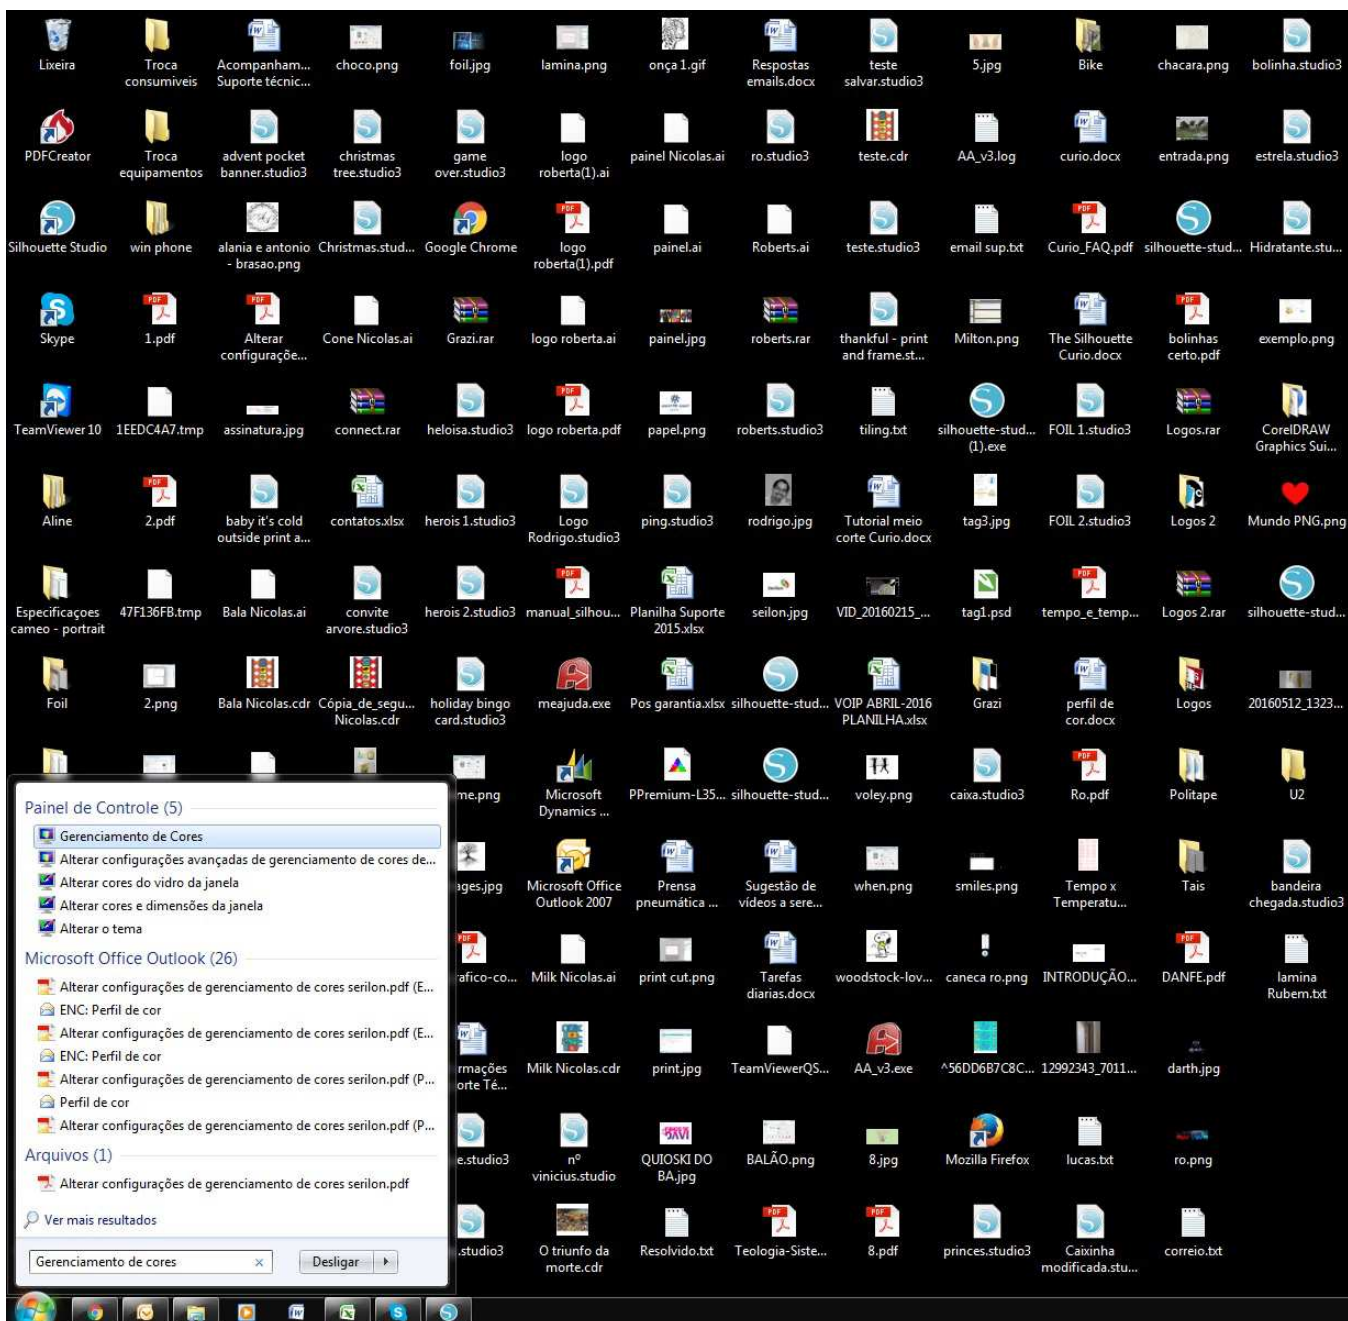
Lixeira
Troca consumiveis
Acompanham... Suporte técnic...
choco.png
foil.jpg
lamina.png
onça 1.gif
Respostas emails.docx
teste salvar.studio3
5.jpg
Bike
chacara.png
bolinha.studio3

PDFCreator
Troca equipamentos
advent pocket banner.studio3
christmas tree.studio3
game over.studio3
logo roberta(1).ai
painel Nicolas.ai
ro.studio3
teste.cdr
AA_v3.log
curio.docx
entrada.png
estrela.studio3

Silhouette Studio
win phone
alania e antonio - brasao.png
Christmas.stud...
Google Chrome
logo roberta(1).pdf
painel.ai
Roberts.ai
teste.studio3
email sup.txt
Curio_FAQ.pdf
silhouette-stud...
Hidratante.stu...

Skype
1.pdf
Alterar configuraçõe...
Cone Nicolas.ai
Grazi.rar
logo roberta.ai
painel.jpg
roberts.rar
thankful - print and frame.st...
Milton.png
The Silhouette Curio.docx
bolinhas certo.pdf
exemplo.png

TeamViewer 10
1EEDC4A7.tmp
assinatura.jpg
connect.rar
heloisa.studio3
logo roberta.pdf
papel.png
roberts.studio3
tiling.txt
silhouette-stud... (1).exe
FOIL 1.studio3
Logos.rar
CorelDRAW Graphics Sui...

Aline
2.pdf
baby it's cold outside print a...
contatos.xlsx
herois 1.studio3
Logo Rodrigo.studio3
ping.studio3
rodrigo.jpg
Tutorial meio corte Curio.docx
tag3.jpg
FOIL 2.studio3
Logos 2
Mundo PNG.png

Especificaçoes cameo - portrait
47F136FB.tmp
Bala Nicolas.ai
convite arvore.studio3
herois 2.studio3
manual_silhou...
Planilha Suporte 2015.xlsx
seilon.jpg
VID_20160215_...
tag1.psd
tempo_e_temp...
Logos 2.rar
silhouette-stud...

Foil
2.png
Bala Nicolas.cdr
Cópia_de_segu... Nicolas.cdr
holiday bingo card.studio3
meajuda.exe
Pos garantia.xlsx
silhouette-stud...
VOIP ABRIL-2016 PLANILHA.xlsx
Grazi
perfil de cor.docx
Logos
20160512_1323...

me.png
Microsoft Dynamics ...
PPremium-L35...
silhouette-stud...
voley.png
caixa.studio3
Ro.pdf
Politape
U2

ages.jpg
Microsoft Office Outlook 2007
Prensa pneumática ...
Sugestão de vídeos a sere...
when.png
smiles.png
Tempo x Temperatu...
Tais
bandeira chegada.studio3

afico-co...
Milk Nicolas.ai
print cut.png
Tarefas diarias.docx
woodstock-lov...
caneca ro.png
INTRODUÇÃO...
DANFE.pdf
lamina Rubem.txt

rmações orte Té...
Milk Nicolas.cdr
print.jpg
TeamViewerQS...
AA_v3.exe
^56DD6B7C8C...
12992343_7011...
darth.jpg

e.studio3
nº vinicius.studio
QUIOSKI DO BA.jpg
BALÃO.png
8.jpg
Mozilla Firefox
lucas.txt
ro.png

studio3
O triunfo da morte.cdr
Resolvido.txt
Teologia-Siste...
8.pdf
princes.studio3
Caixinha modificada.stu...
correio.txt

Painel de Controle (5)
Gerenciamento de Cores
Alterar configurações avançadas de gerenciamento de cores de...
Alterar cores do vidro da janela
Alterar cores e dimensões da janela
Alterar o tema
Microsoft Office Outlook (26)
Alterar configurações de gerenciamento de cores serilon.pdf (E...
ENC: Perfil de cor
Alterar configurações de gerenciamento de cores serilon.pdf (E...
ENC: Perfil de cor
Alterar configurações de gerenciamento de cores serilon.pdf (P...
Perfil de cor
Alterar configurações de gerenciamento de cores serilon.pdf (P...
Arquivos (1)
Alterar configurações de gerenciamento de cores serilon.pdf
Ver mais resultados
Gerenciamento de cores
Desligar